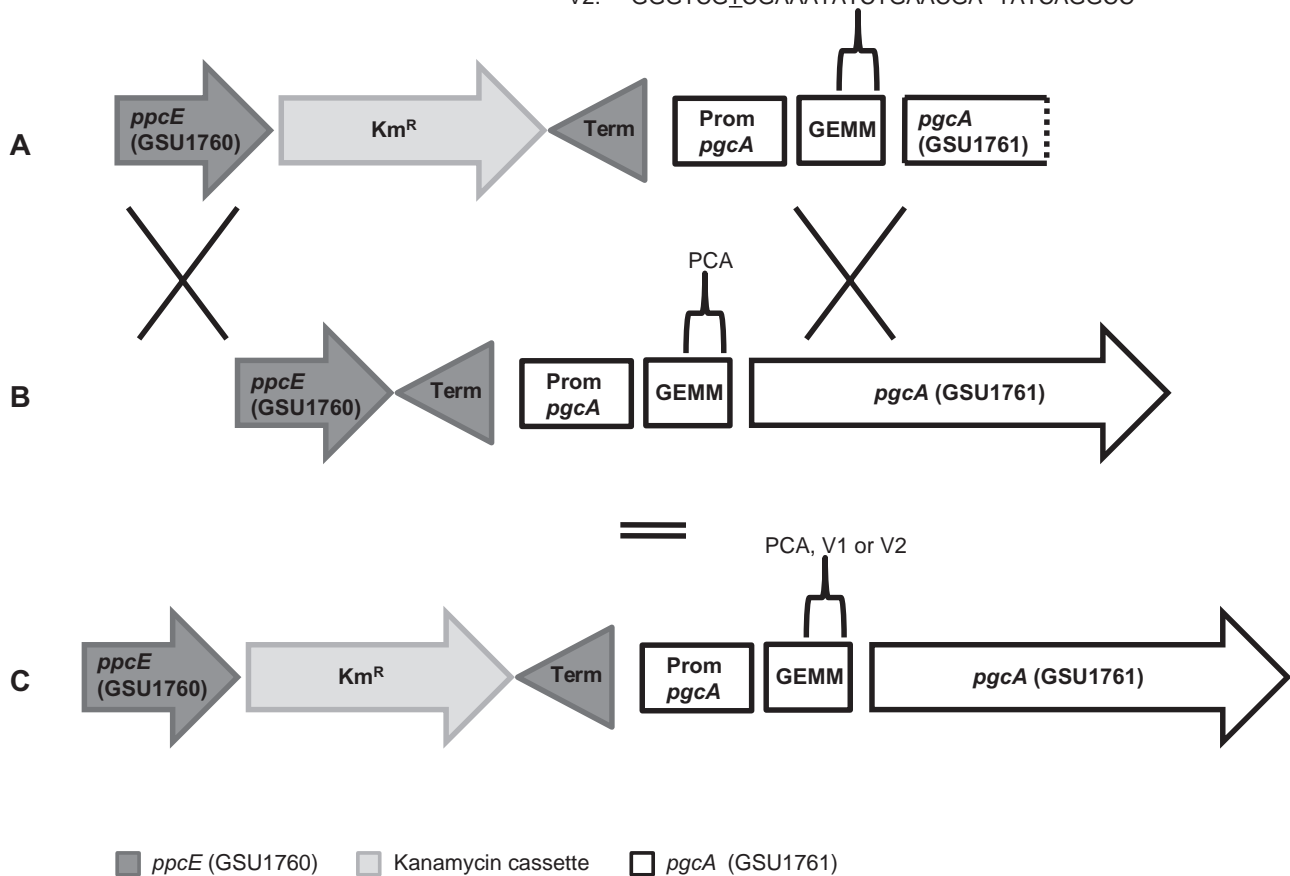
V2: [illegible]

A
*ppcE* (GSU1760)
Km$^R$
Term
Prom *pgcA*
GEMM
*pgcA* (GSU1761)

PCA

B
*ppcE* (GSU1760)
Term
Prom *pgcA*
GEMM
*pgcA* (GSU1761)

=

PCA, V1 or V2

C
*ppcE* (GSU1760)
Km$^R$
Term
Prom *pgcA*
GEMM
*pgcA* (GSU1761)

*ppcE* (GSU1760) Kanamycin cassette *pgcA* (GSU1761)